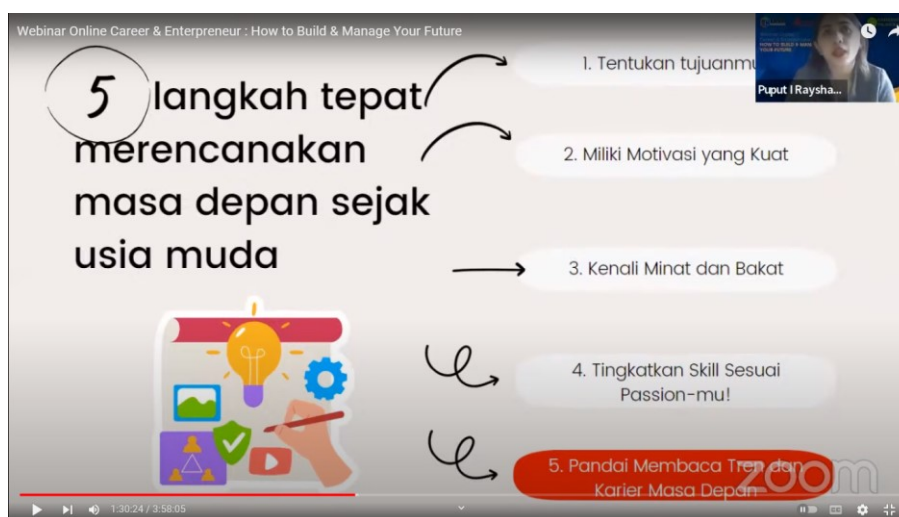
Webinar Online Career & Entrepreneur : How to Build & Manage Your Future

Puput I Raysha...

5 langkah tepat merencanakan masa depan sejak usia muda

1. Tentukan tujuanmu

2. Miliki Motivasi yang Kuat

3. Kenali Minat dan Bakat

4. Tingkatkan Skill Sesuai Passion-mu!

5. Pandai Membaca Tren dan Karier Masa Depan

zoom

1:30:24 / 3:58:05